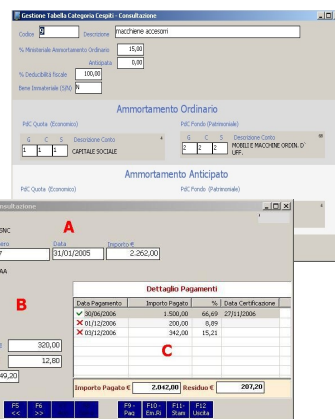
Gestione Tabella Categoria Cespiti - Consultazione

Codice 3 Descrizione macchiene accessori

% Ministeriale Ammortamento Ordinario 15,00

Anticipato 0,00

% Deducibilità fiscale 100,00

Bene Immateriale (S/N) N

Ammortamento Ordinario

PdC Quota (Economico)

| G | C | S | Descrizione Conto |
|---|---|---|---|
| 1 | 1 | 1 | CAPITALE SOCIALE |

PdC Fondo (Patrimoniale)

| G | C | S | Descrizione Conto |
|---|---|---|---|
| 2 | 2 | 2 | MOBILI E MACCHINE ORDIN. D' UFF. |

Ammortamento Anticipato

PdC Quota (Economico)

PdC Fondo (Patrimoniale)

onsultazione

A

NC

ero Data Importo

7 31/01/2005 2.262,00

AA

B

320,00

12,80

49,20

Dettaglio Pagamenti

| Data Pagamento | Importo Pagato | % | Data Certificazione |
|---|---|---|---|
| 30/06/2006 | 1.500,00 | 66,69 | 27/11/2006 |
| 01/12/2006 | 200,00 | 8,89 | |
| 03/12/2006 | 342,00 | 15,21 | |

C

Importo Pagato € 2.042,80 Residuo € 207,20

F5 << F6 >> F9 - Pag F10 - Ein.Ri F11 - Stam F12 Uscita